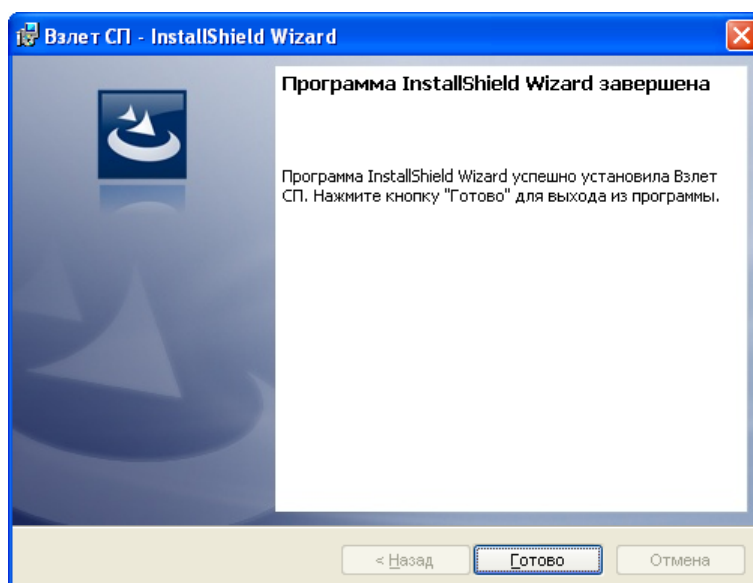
Взлет СП - InstallShield Wizard

Программа InstallShield Wizard завершена

Программа InstallShield Wizard успешно установила Взлет СП. Нажмите кнопку "Готово" для выхода из программы.

< Назад

Готово

Отмена